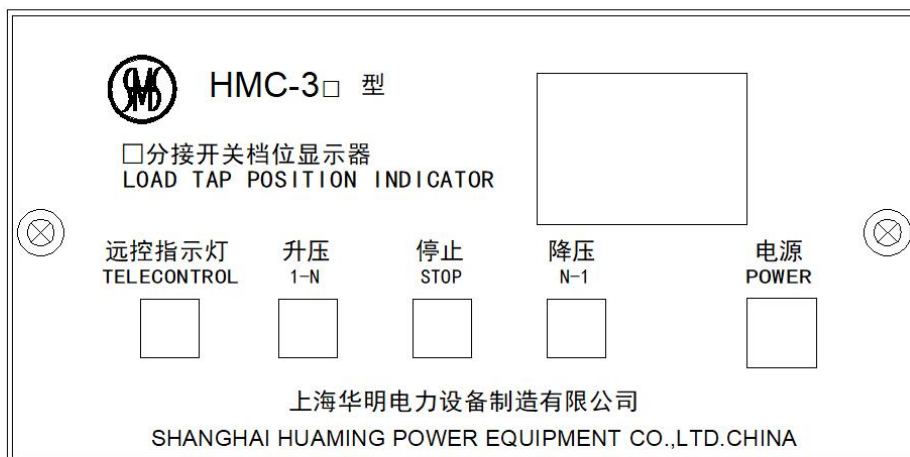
HMC-3□ 型

□分接开关档位显示器
LOAD TAP POSITION INDICATOR

远控指示灯
TELECONTROL

升压
1-N

停止
STOP

降压
N-1

电源
POWER

上海华明电力设备制造有限公司
SHANGHAI HUAMING POWER EQUIPMENT CO.,LTD.CHINA